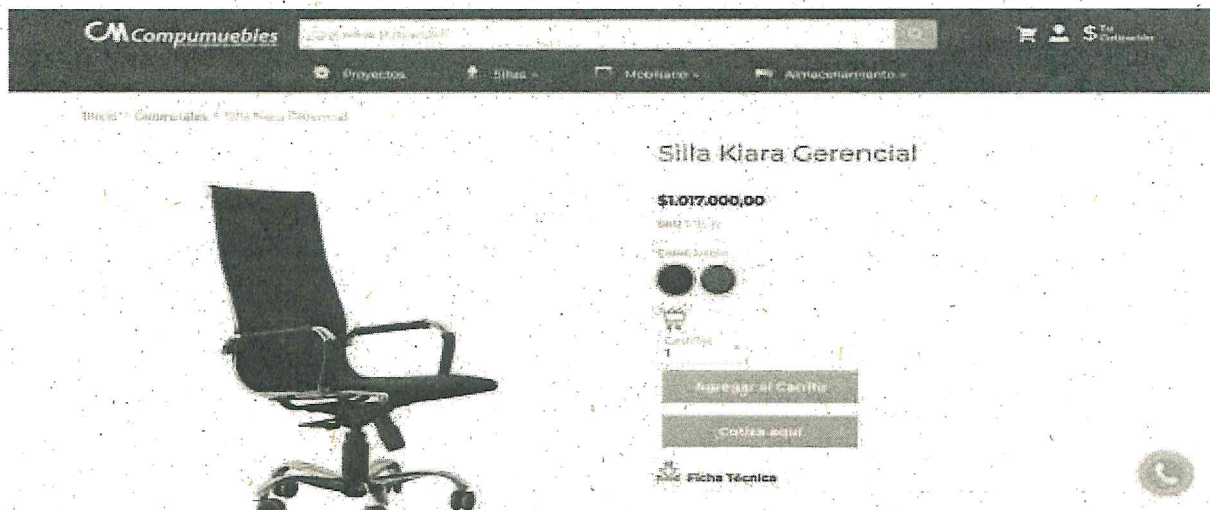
CM Compumuebles

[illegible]

Proyectos Sillas Mobiliario Almacenamiento

Inicio > Comerciales > Silla Kiara Gerencial

Silla Kiara Gerencial

$1.017.000,00

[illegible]

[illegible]

Cantidad
1

Agregar al Carrito

Cotiza aquí

Ficha Técnica